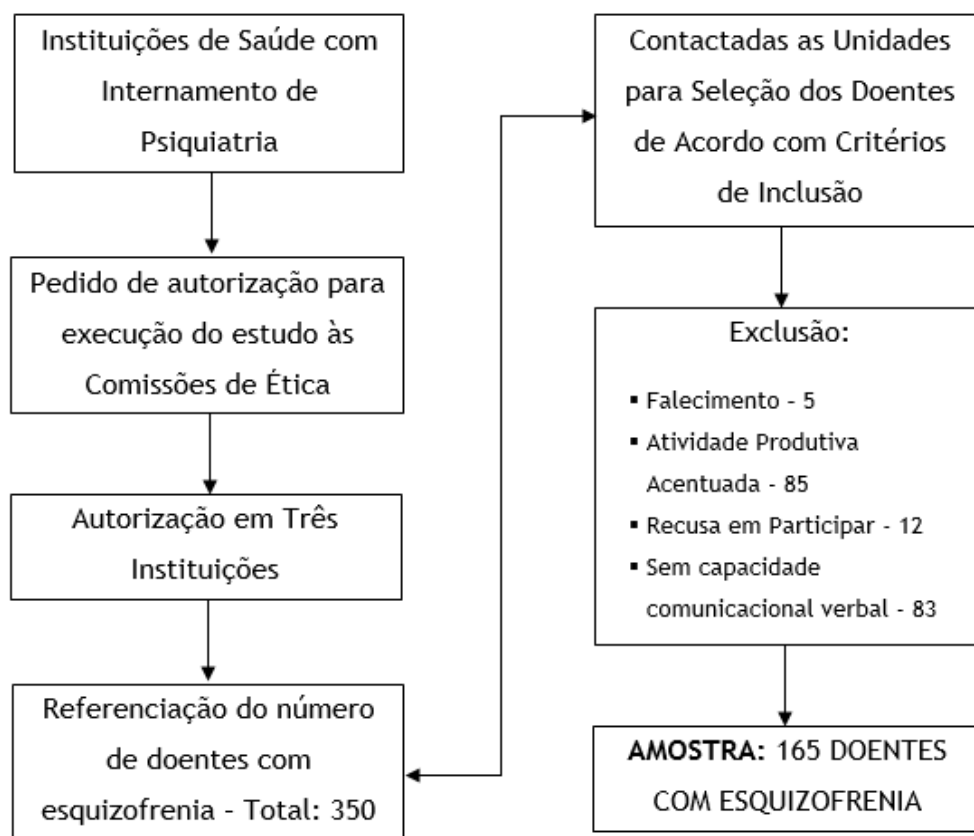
Instituições de Saúde com Internamento de Psiquiatria

Pedido de autorização para execução do estudo às Comissões de Ética

Autorização em Três Instituições

Referenciação do número de doentes com esquizofrenia - Total: 350

Contactadas as Unidades para Seleção dos Doentes de Acordo com Critérios de Inclusão

Exclusão:

- Falecimento - 5
- Atividade Produtiva Acentuada - 85
- Recusa em Participar - 12
- Sem capacidade comunicacional verbal - 83

AMOSTRA: 165 DOENTES COM ESQUIZOFRENIA